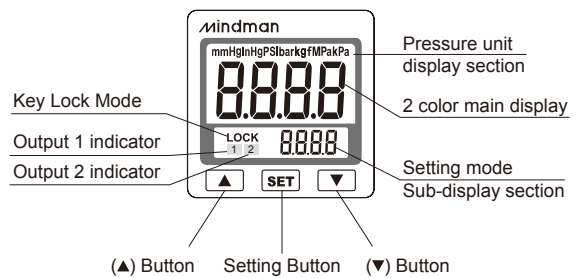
mindman

mmHgInHgPSIbarkgfMPakPa

8.8.8.8

LOCK

1 2

8.8.8.8

▲ SET ▼

Pressure unit display section

2 color main display

Key Lock Mode

Output 1 indicator

Output 2 indicator

Setting mode Sub-display section

(▲) Button Setting Button (▼) Button